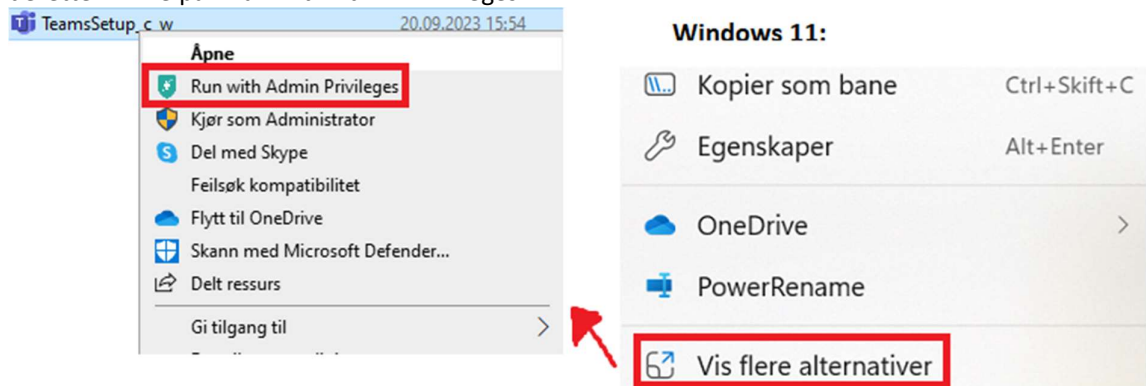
TeamsSetup_c_w 20.09.2023 15:54

Åpne
Run with Admin Privileges
Kjør som Administrator
Del med Skype
Feilsøk kompatibilitet
Flytt til OneDrive
Skann med Microsoft Defender...
Delt ressurs
Gi tilgang til

Windows 11:

Kopier som bane Ctrl+Skift+C
Egenskaper Alt+Enter
OneDrive
PowerRename
Vis flere alternativer